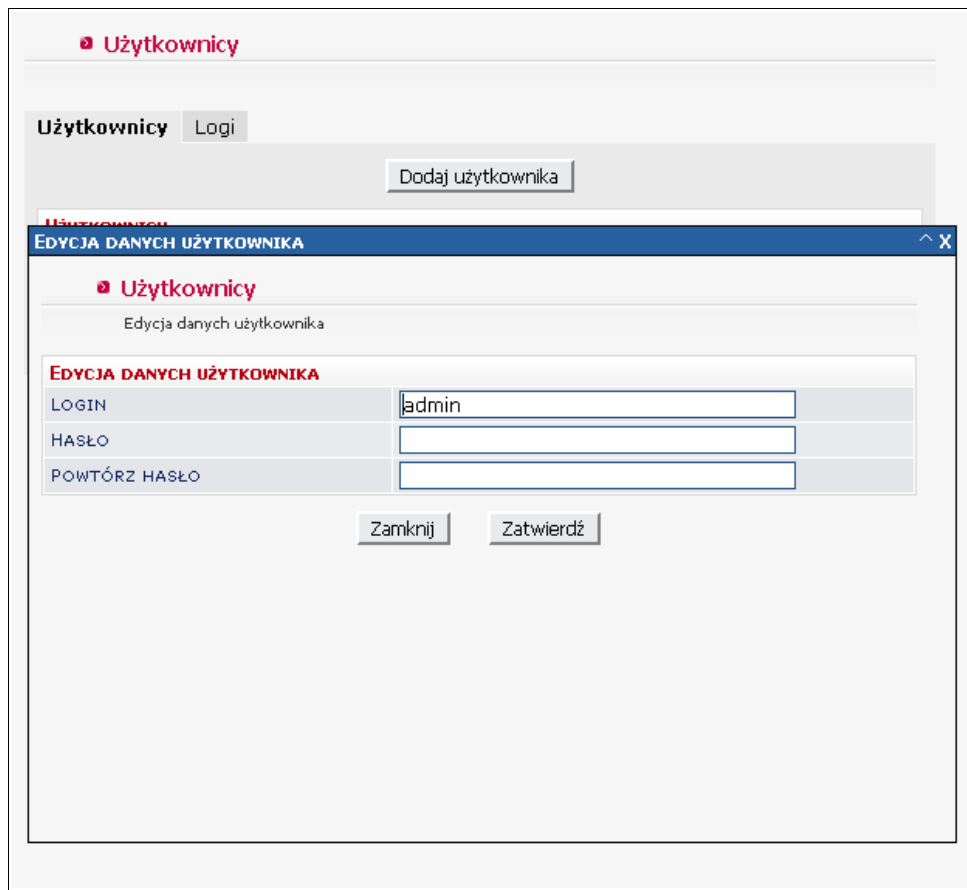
Użytkownicy

Użytkownicy
Logi

Dodaj użytkownika

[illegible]

Edycja danych użytkownika
^ X

Użytkownicy

Edycja danych użytkownika

Edycja danych użytkownika

| Login | admin |
|---|---|
| Hasło | |
| Powtórz hasło | |

Zamknij
Zatwierdź